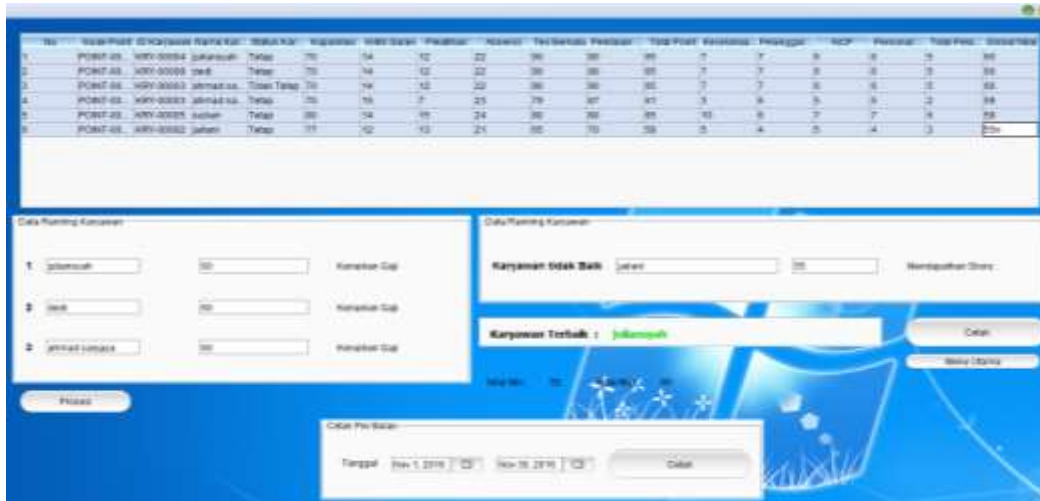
| No | Kode Point | ID Karyawan | Nama Kar | Status Kar | Kejujuran | Kritik Saran | Pelatihan | Absensi | Tes tertulis | Penilaian | Total Point | Kesalahan | Pelanggar | KCP | Personal | Total Pers | Grand Nilai |
|---|---|---|---|---|---|---|---|---|---|---|---|---|---|---|---|---|---|
| 1 | POINT-00.. | KRY-00004 | juliansyah | Tetap | 70 | 14 | 12 | 22 | 90 | 90 | 95 | 7 | 7 | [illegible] | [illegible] | 5 | 90 |
| 2 | POINT-00.. | KRY-00006 | tiedi | Tetap | 70 | 14 | 12 | 22 | 90 | 90 | 95 | 7 | 7 | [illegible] | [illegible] | 5 | 88 |
| 3 | POINT-00.. | KRY-00003 | ahmad sa.. | Tidak Tetap | 70 | 14 | 12 | 22 | 90 | 90 | 95 | 7 | 7 | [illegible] | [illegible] | 5 | 88 |
| 4 | POINT-00.. | KRY-00001 | ahmad sa.. | Tetap | 70 | 10 | 7 | 23 | 79 | 87 | 61 | 3 | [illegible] | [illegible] | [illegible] | 2 | 58 |
| 5 | POINT-00.. | KRY-00005 | sucian | Tetap | 80 | 14 | 11 | 24 | 90 | 90 | 85 | 10 | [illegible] | 7 | 7 | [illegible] | 58 |
| 6 | POINT-00.. | KRY-00002 | jaham | Tetap | 77 | 12 | 13 | 21 | 85 | 70 | 58 | 5 | 4 | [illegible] | 4 | 3 | 55 |

Data Ranking Karyawan

1 juliansyah 90 Kenaikan Gaji

2 tiedi 88 Kenaikan Gaji

3 ahmad sanjaya 88 Kenaikan Gaji

Proses

Data Ranking Karyawan

Karyawan tidak Baik jaham 55 Mendapatkan Skors

Karyawan Terbaik : juliansyah

Cetak

Menu Utama

Nilai Min 70 Nilai Max 90

Cetak Per Bulan

Tanggal Nov 1, 2016 Nov 30, 2016 Cetak